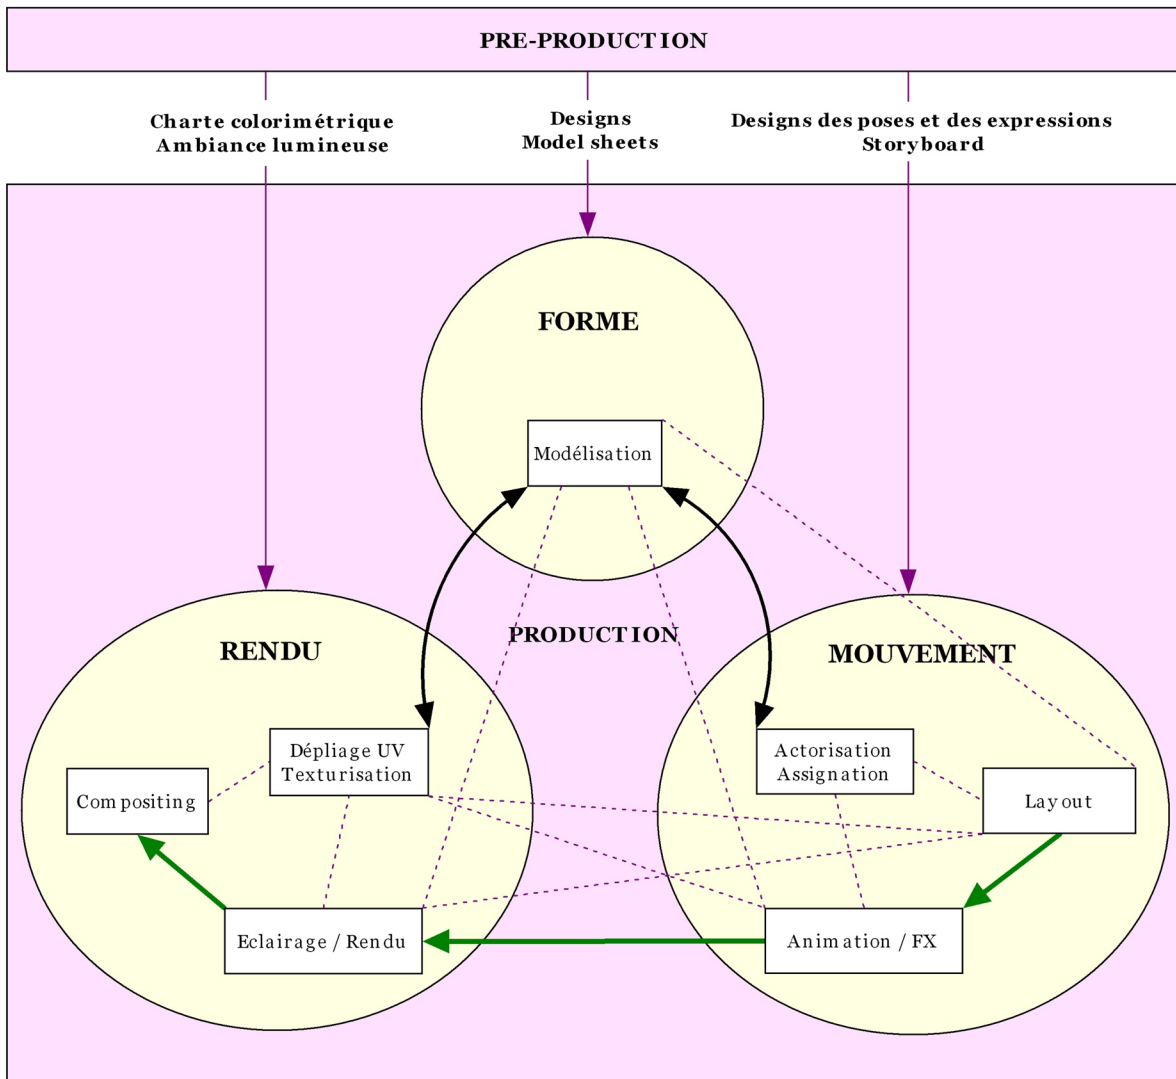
PRE-PRODUCTION

Charte colorimétrique
Ambiance lumineuse

Designs
Model sheets

Designs des poses et des expressions
Storyboard

FORME

Modélisation

PRODUCTION

RENDU

MOUVEMENT

Dépliage UV
Texturisation

Compositing

Eclairage / Rendu

Actorisation
Assignation

Layout

Animation / FX